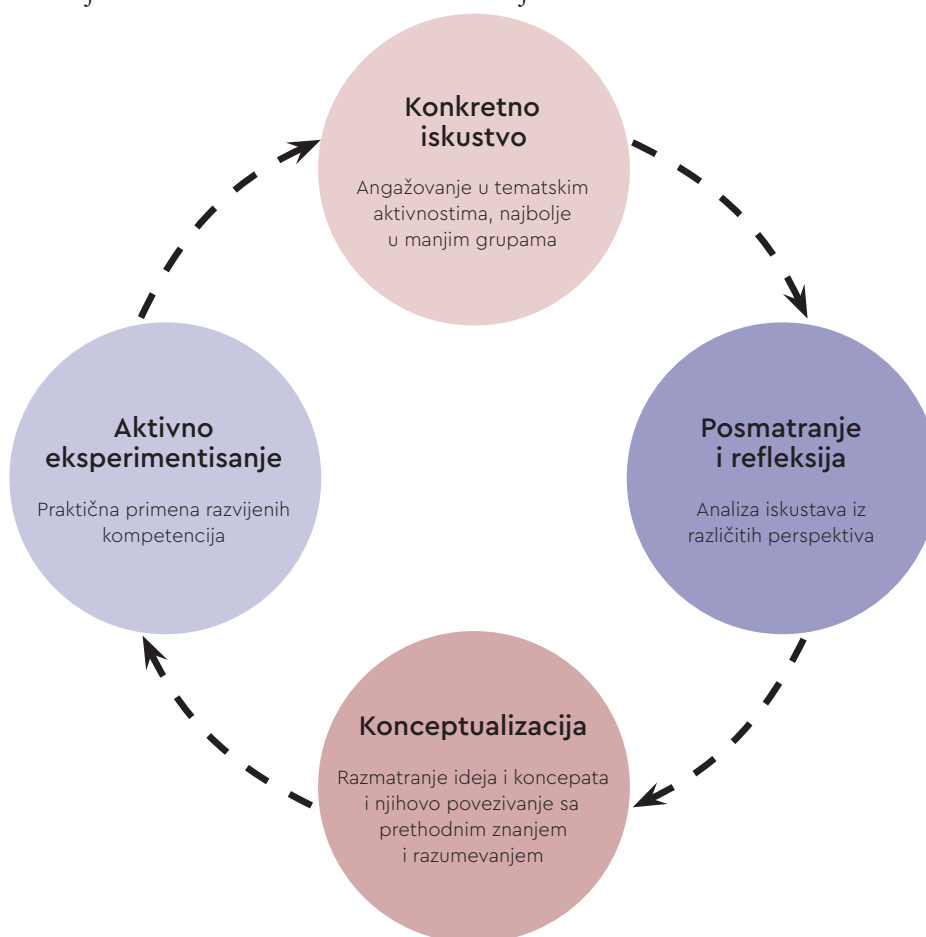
Konkretno iskustvo

Angažovanje u tematskim aktivnostima, najbolje u manjim grupama

Posmatranje i refleksija

Analiza iskustava iz različitih perspektiva

Konceptualizacija

Razmatranje ideja i koncepata i njihovo povezivanje sa prethodnim znanjem i razumevanjem

Aktivno eksperimentisanje

Praktična primena razvijenih kompetencija